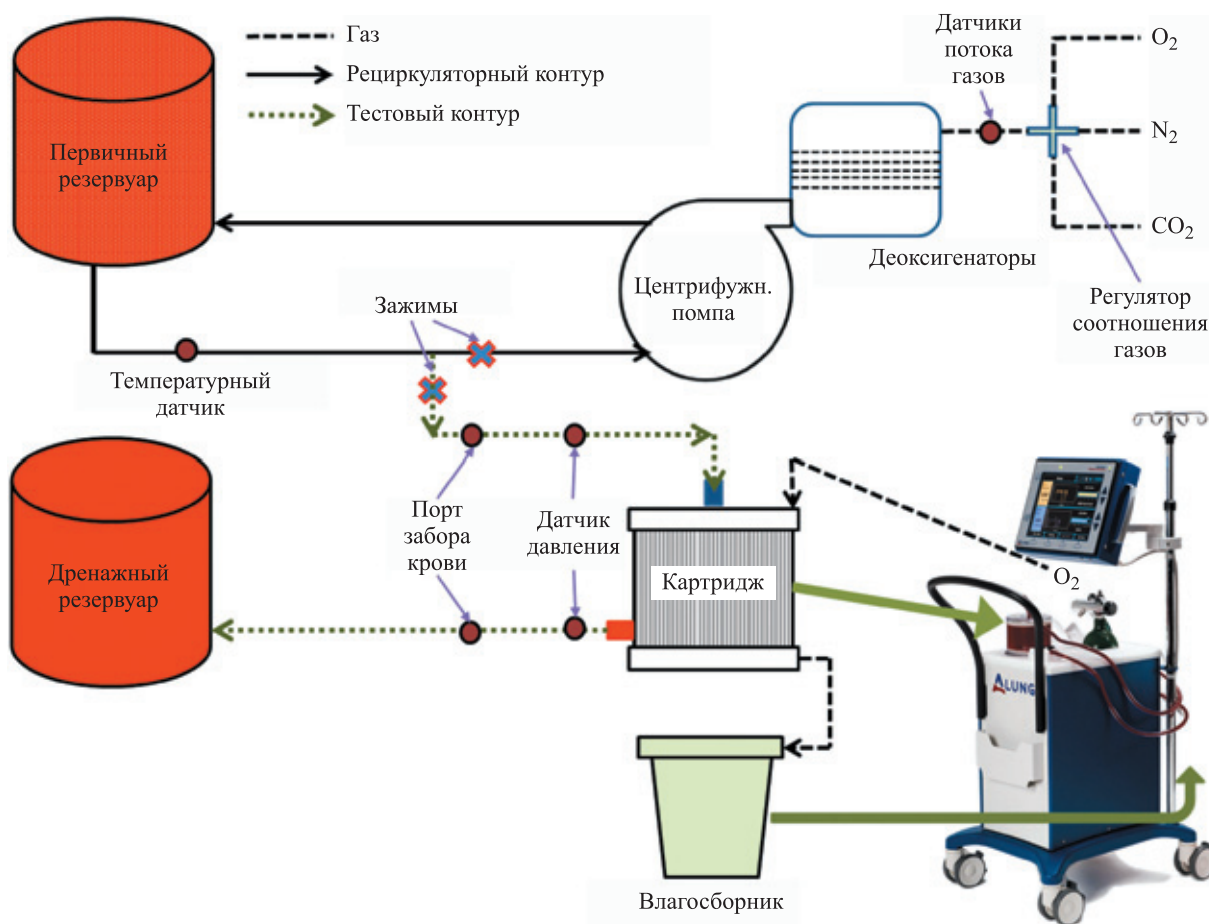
Газ
Рециркуляторный контур
Тестовый контур

Первичный резервуар

Датчики потока газов

$O_2$
$N_2$
$CO_2$

Деоксигенаторы

Центрифужн. помпа

Регулятор соотношения газов

Зажимы

Температурный датчик

Порт забора крови

Датчик давления

Дренажный резервуар

Картридж

$O_2$

ALUNG

Влагосборник